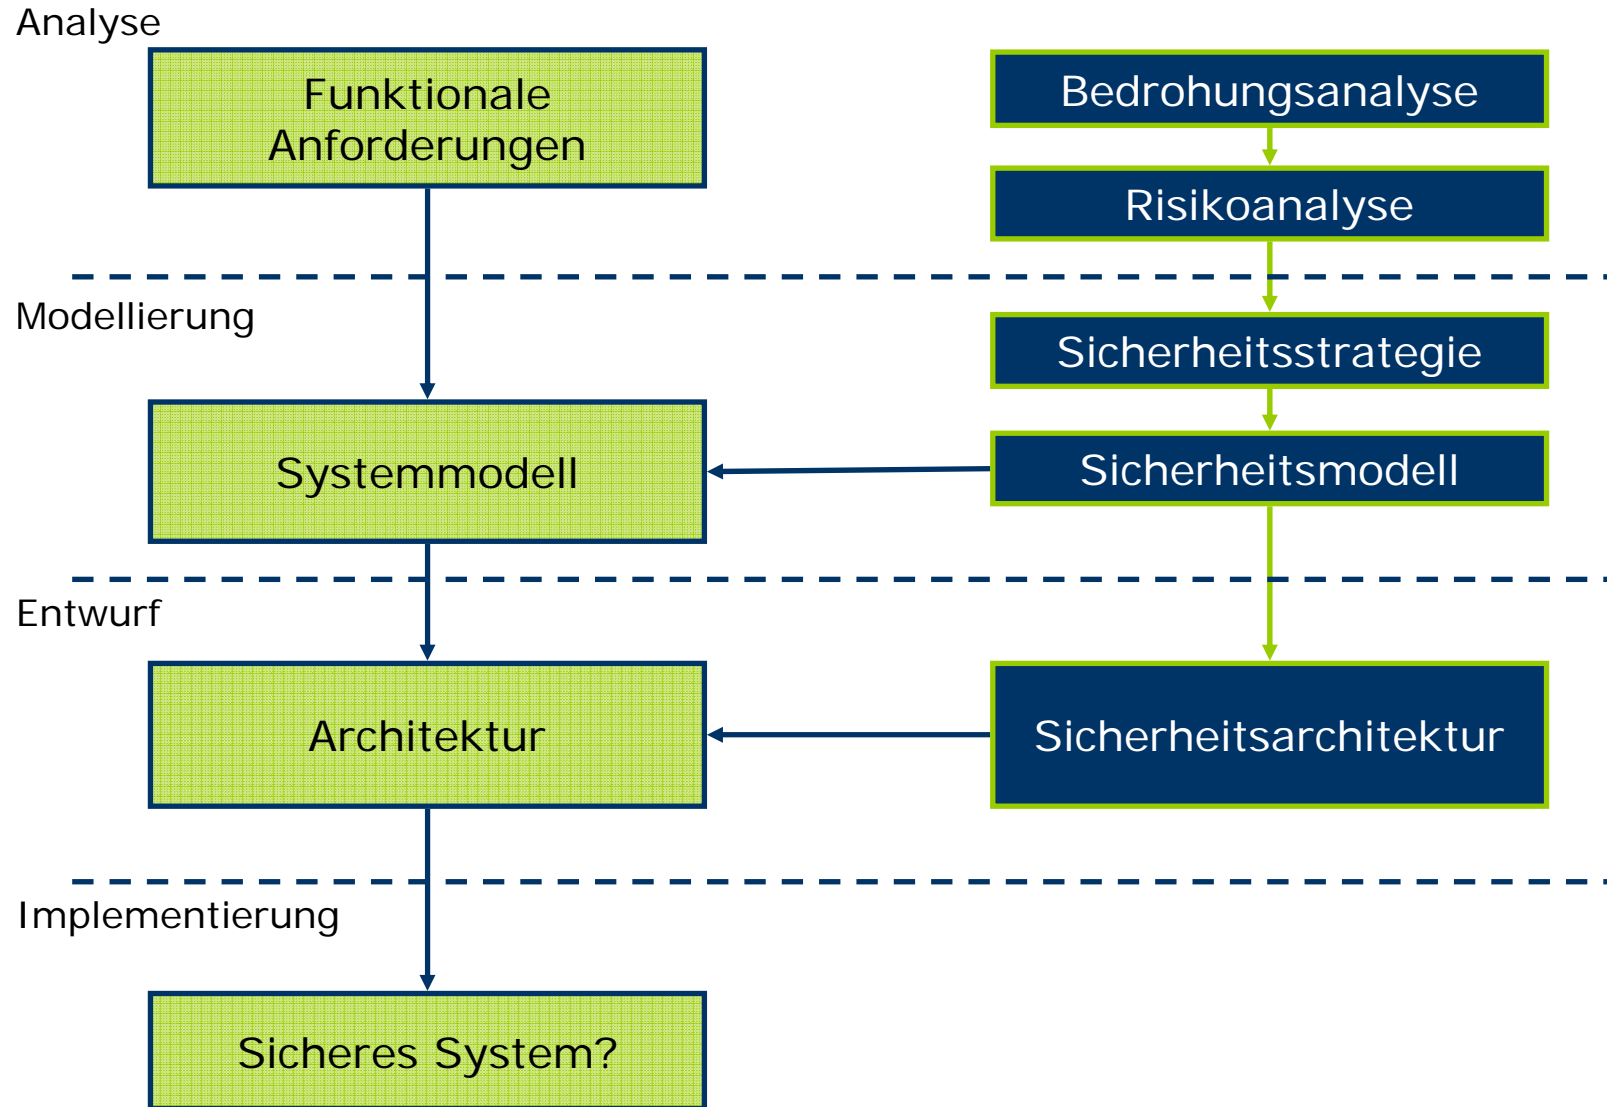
Analyse

Funktionale Anforderungen

Bedrohungsanalyse

Risikoanalyse

Modellierung

Sicherheitsstrategie

Systemmodell

Sicherheitsmodell

Entwurf

Architektur

Sicherheitsarchitektur

Implementierung

Sicheres System?